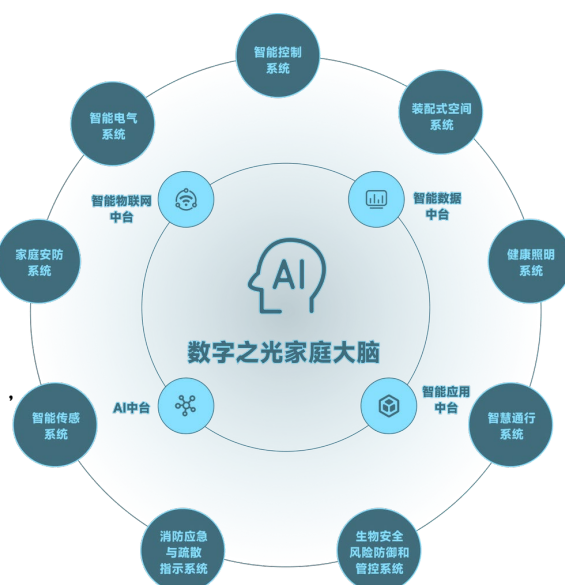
智能控制系统

智能电气系统

装配式空间系统

智能物联网中台

智能数据中台

家庭安防系统

AI

健康照明系统

数字之光家庭大脑

,

AI中台

智能应用中台

智能传感系统

智慧通行系统

消防应急与疏散指示系统

生物安全风险防御和管控系统